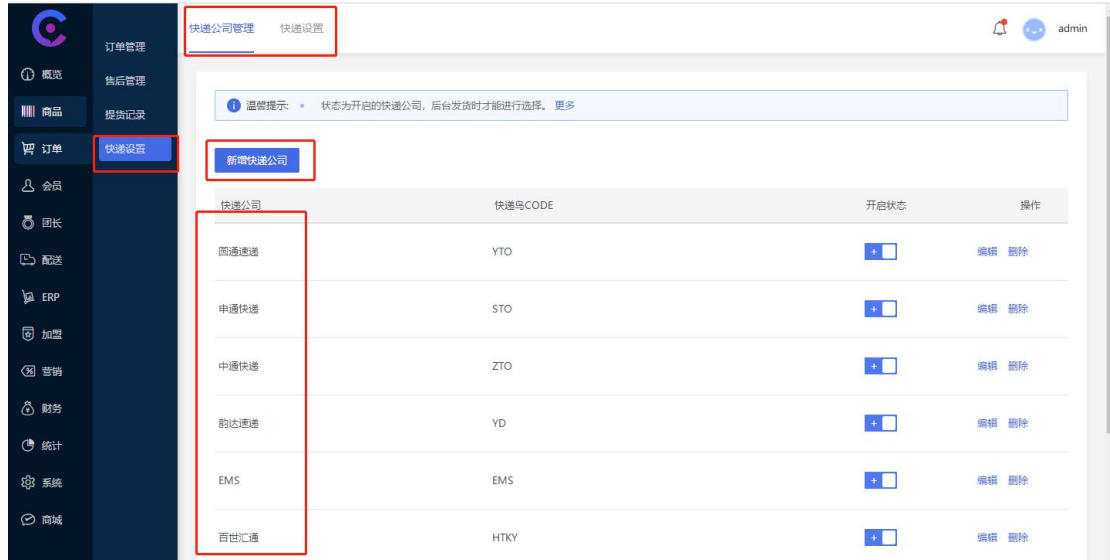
概览
商品
订单
会员
团长
配送
ERP
加盟
营销
财务
统计
系统
商城

订单管理
售后管理
提货记录
快递设置

快递公司管理　快递设置

admin

温馨提示: • 状态为开启的快递公司，后台发货时才能进行选择。更多

新增快递公司

| 快递公司 | 快递鸟CODE | 开启状态 | 操作 |
|---|---|---|---|
| 圆通速递 | YTO | + | 编辑 删除 |
| 申通快递 | STO | + | 编辑 删除 |
| 中通快递 | ZTO | + | 编辑 删除 |
| 韵达速递 | YD | + | 编辑 删除 |
| EMS | EMS | + | 编辑 删除 |
| 百世汇通 | HTKY | + | 编辑 删除 |